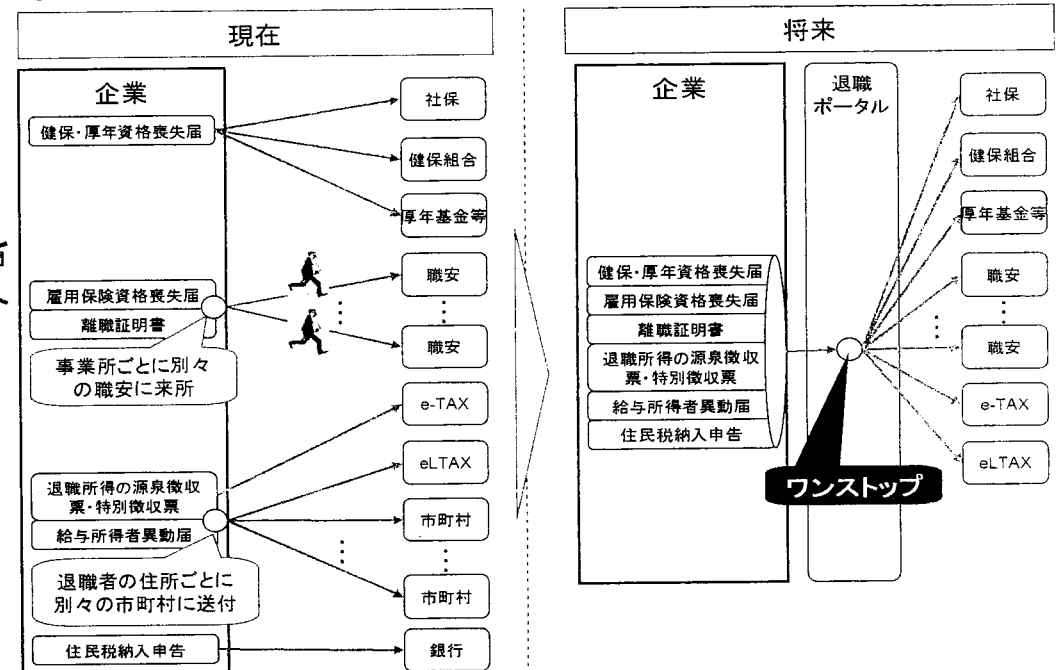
現在

企業

健保･厚年資格喪失届

社保

健保組合

厚年基金等

雇用保険資格喪失届

離職証明書

職安

職安

事業所ごとに別々の職安に来所

e-TAX

eLTAX

退職所得の源泉徴収票･特別徴収票

給与所得者異動届

市町村

市町村

退職者の住所ごとに別々の市町村に送付

住民税納入申告

銀行

将来

企業

退職ポータル

健保･厚年資格喪失届

雇用保険資格喪失届

離職証明書

退職所得の源泉徴収票･特別徴収票

給与所得者異動届

住民税納入申告

ワンストップ

社保

健保組合

厚年基金等

職安

職安

e-TAX

eLTAX